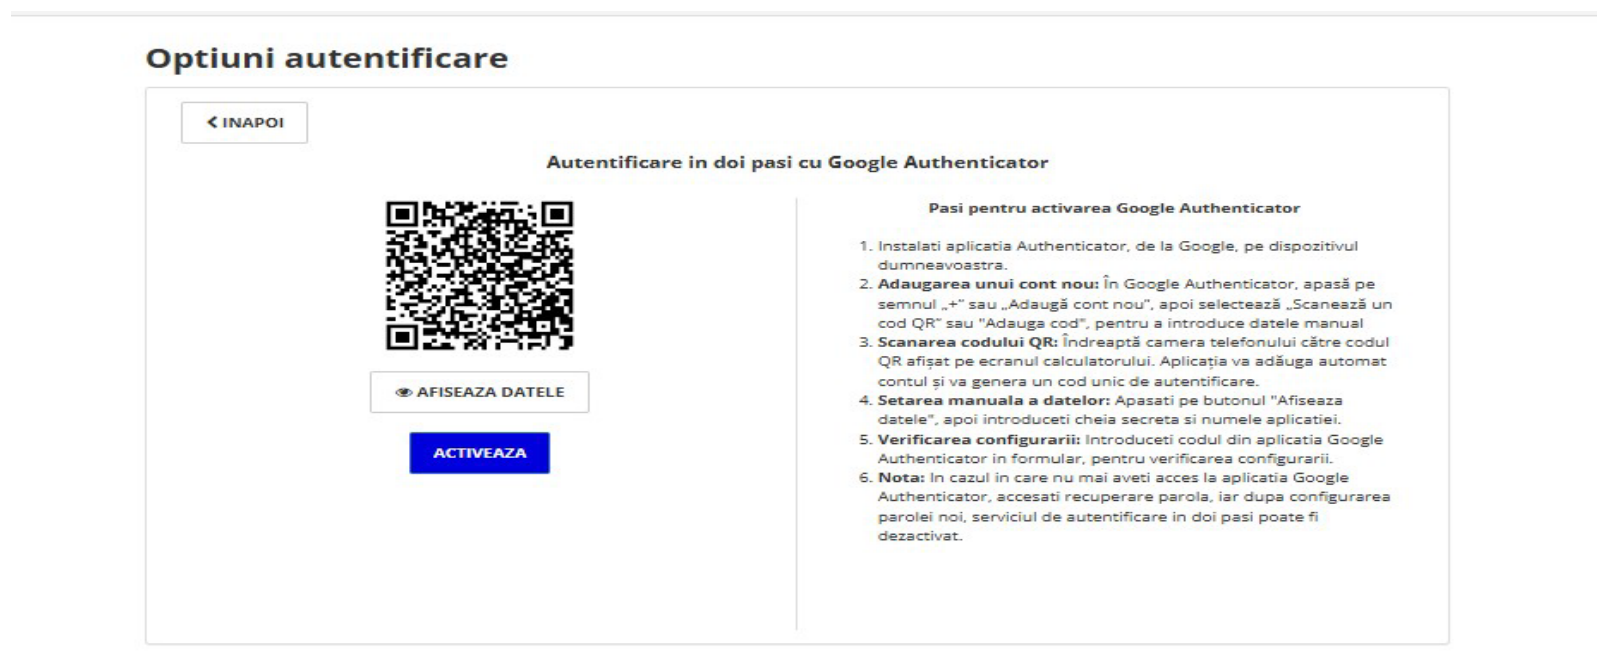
Optiuni autentificare

< INAPOI

Autentificare in doi pasi cu Google Authenticator

AFISEAZA DATELE

ACTIVEAZA

Pasi pentru activarea Google Authenticator

1. Instalati aplicatia Authenticator, de la Google, pe dispozitivul dumneavoastra.
2. **Adaugarea unui cont nou:** În Google Authenticator, apasă pe semnul „+" sau „Adaugă cont nou", apoi selectează „Scanează un cod QR" sau "Adauga cod", pentru a introduce datele manual
3. **Scanarea codului QR:** Îndreaptă camera telefonului către codul QR afișat pe ecranul calculatorului. Aplicația va adăuga automat contul și va genera un cod unic de autentificare.
4. **Setarea manuala a datelor:** Apasati pe butonul "Afiseaza datele", apoi introduceti cheia secreta si numele aplicatiei.
5. **Verificarea configurarii:** Introduceti codul din aplicatia Google Authenticator in formular, pentru verificarea configurarii.
6. **Nota:** In cazul in care nu mai aveti acces la aplicatia Google Authenticator, accesati recuperare parola, iar dupa configurarea parolei noi, serviciul de autentificare in doi pasi poate fi dezactivat.